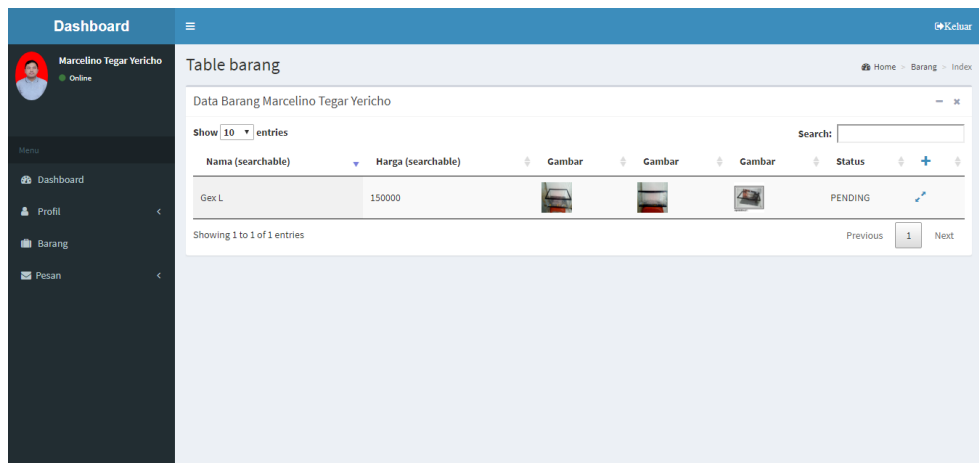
Dashboard

≡

Keluar

Marcelino Tegar Yericho
Online

Menu

Dashboard

Profil

Barang

Pesan

Table barang

Home > Barang > Index

Data Barang Marcelino Tegar Yericho

Show 10 entries

Search:

| Nama (searchable) | Harga (searchable) | Gambar | Gambar | Gambar | Status | + |
|---|---|---|---|---|---|---|
| Gex L | 150000 | | | | PENDING | |

Showing 1 to 1 of 1 entries

Previous 1 Next